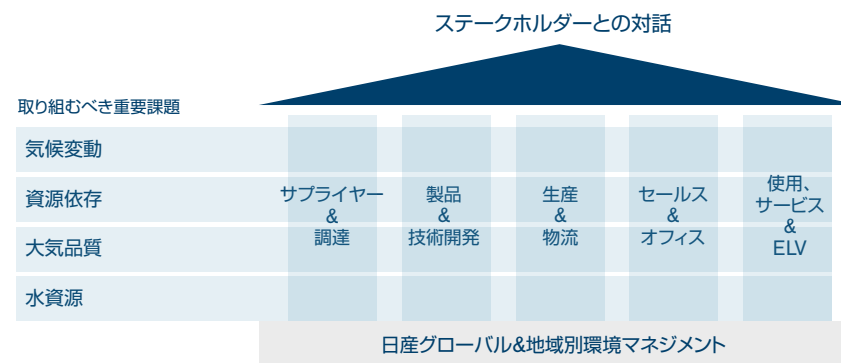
ステークホルダーとの対話

取り組むべき重要課題

気候変動

資源依存

大気品質

水資源

サプライヤー
&
調達

製品
&
技術開発

生産
&
物流

セールス
&
オフィス

使用、
サービス
&
ELV

日産グローバル&地域別環境マネジメント